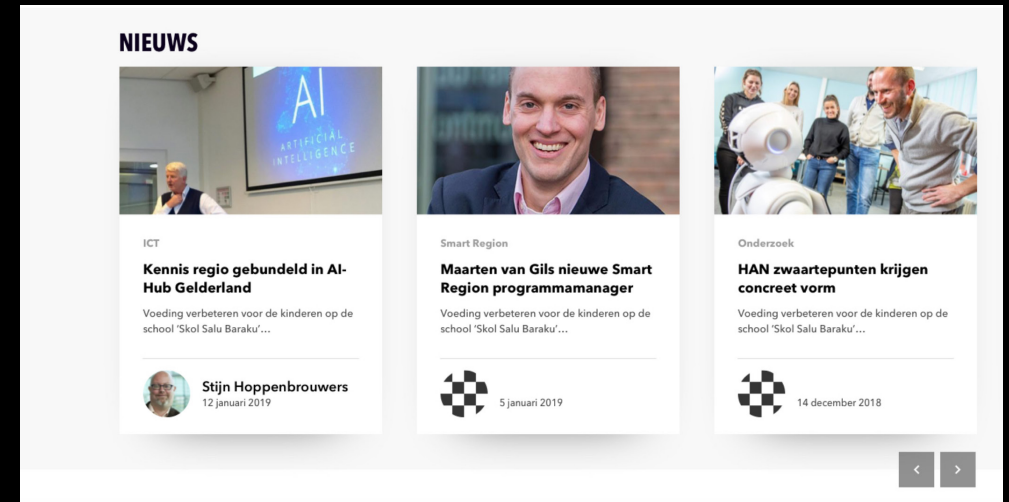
NIEUWS

AI
ARTIFICIAL INTELLIGENCE

ICT

Kennis regio gebundeld in AI-Hub Gelderland

Voeding verbeteren voor de kinderen op de school 'Skol Salu Baraku'...

Stijn Hoppenbrouwers
12 januari 2019

Smart Region

Maarten van Gils nieuwe Smart Region programmamanager

Voeding verbeteren voor de kinderen op de school 'Skol Salu Baraku'...

5 januari 2019

Onderzoek

HAN zwaartepunten krijgen concreet vorm

Voeding verbeteren voor de kinderen op de school 'Skol Salu Baraku'...

14 december 2018

‹ ›